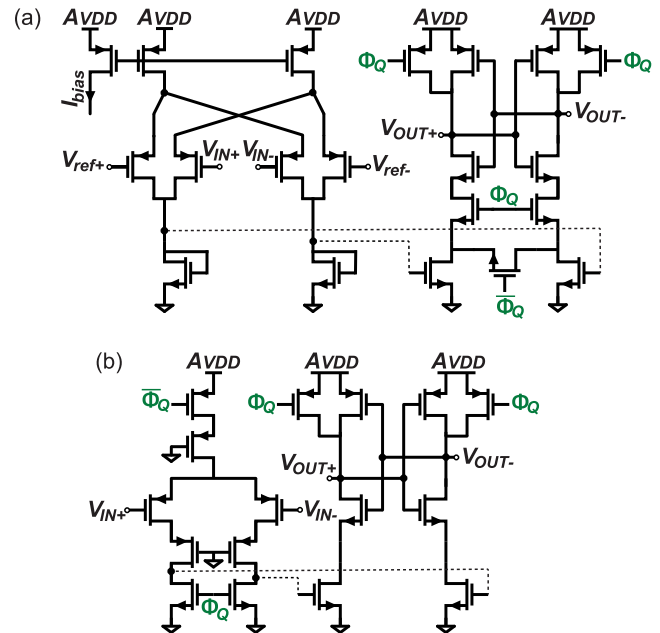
(a)

$A_{VDD}$ $A_{VDD}$ $A_{VDD}$ $A_{VDD}$ $A_{VDD}$

$I_{bias}$

$\Phi_Q$ $\Phi_Q$

$V_{OUT+}$ $V_{OUT-}$

$V_{ref+}$ $V_{IN+}$ $V_{IN-}$ $V_{ref-}$

$\Phi_Q$

$\overline{\Phi_Q}$

(b)

$A_{VDD}$ $A_{VDD}$ $A_{VDD}$

$\overline{\Phi_Q}$

$\Phi_Q$ $\Phi_Q$

$V_{OUT+}$ $V_{OUT-}$

$V_{IN+}$ $V_{IN-}$

$\Phi_Q$